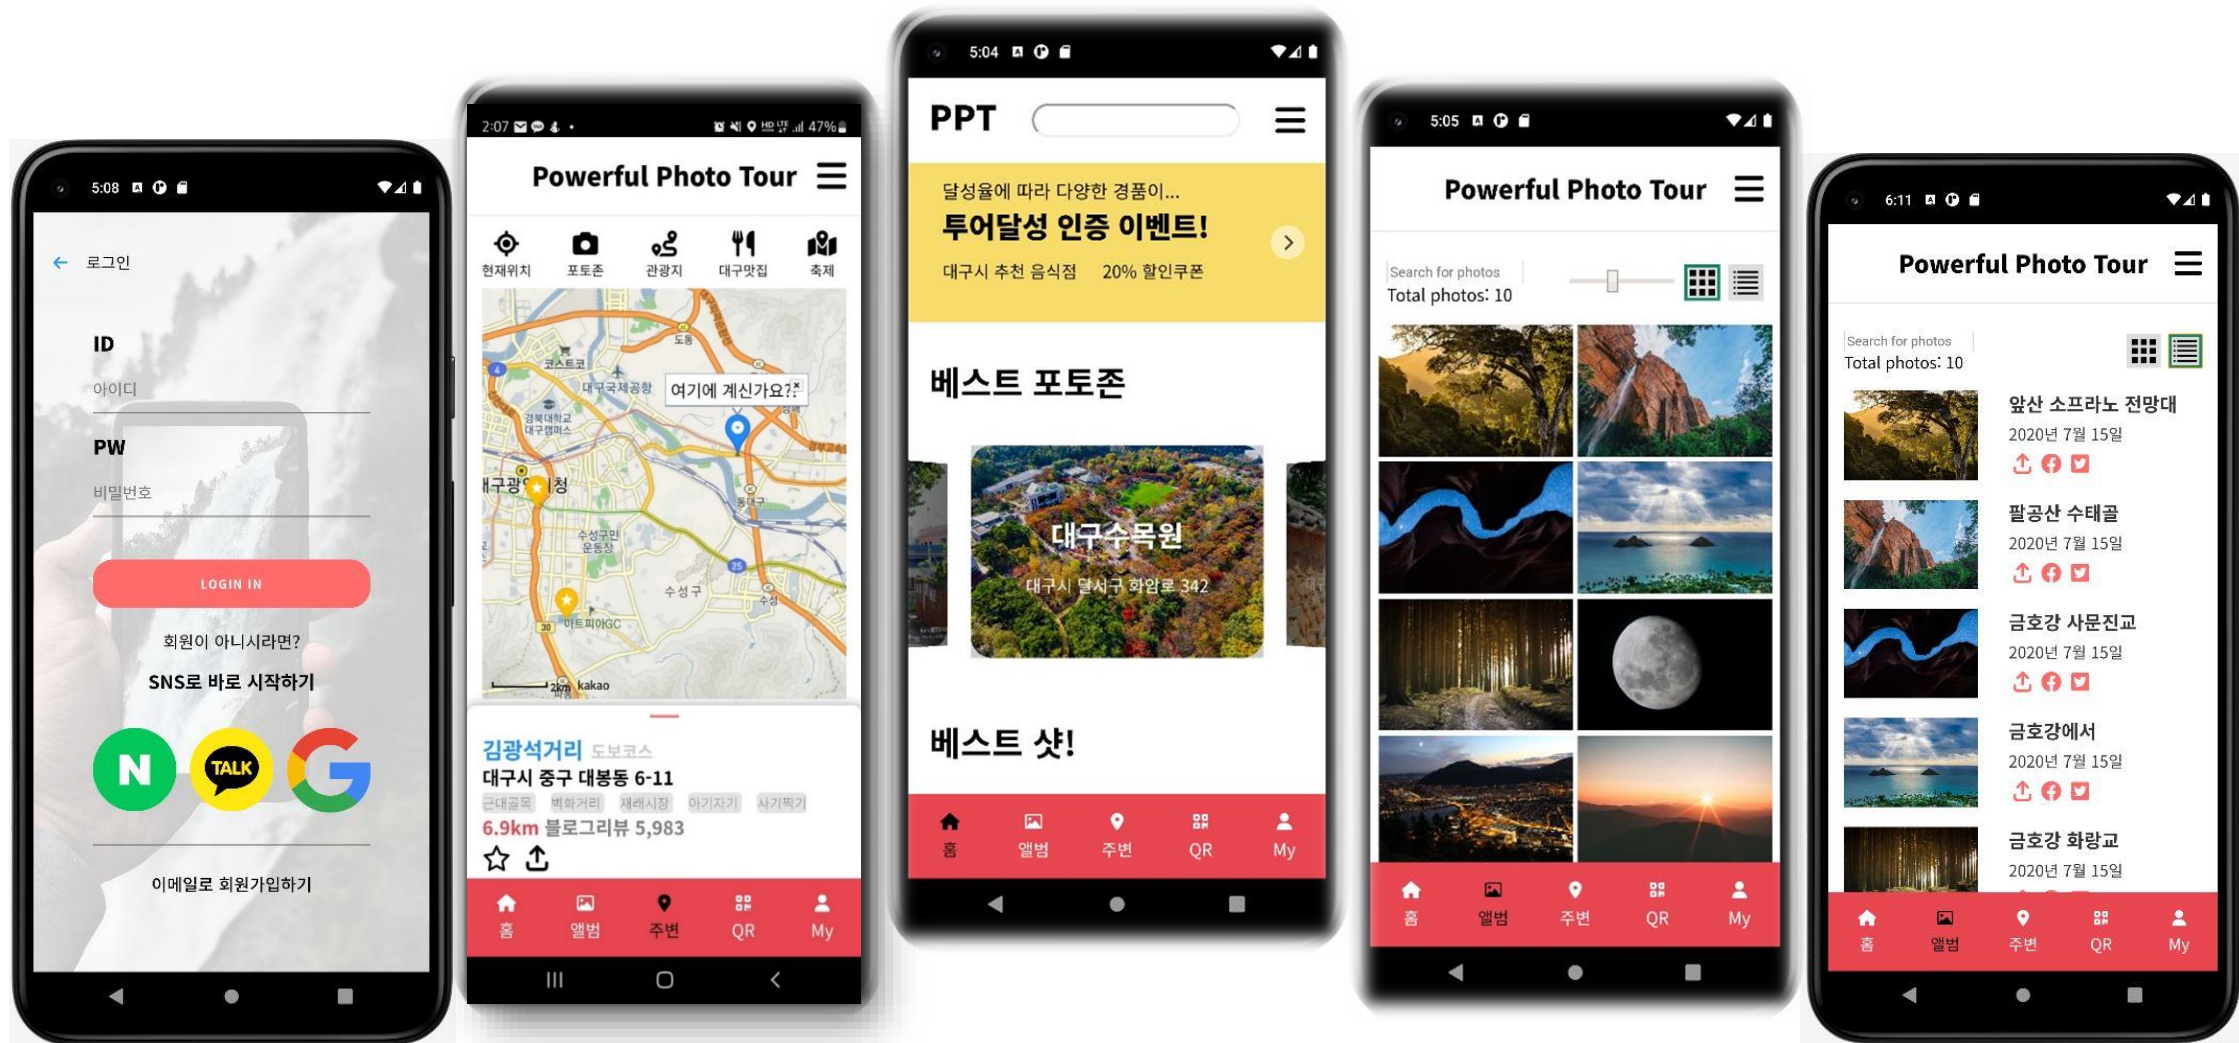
5:08

← 로그인

ID
아이디

PW
비밀번호

LOGIN IN

회원이 아니시라면?
SNS로 바로 시작하기

N TALK G

이메일로 회원가입하기

2:07 47%

Powerful Photo Tour

현재위치 포토존 관광지 대구맛집 축제

여기에 계신가요?

2km kakao

김광석거리 도보코스
대구시 중구 대봉동 6-11
근대골목 벽화거리 재래시장 아기자기 사진찍기
6.9km 블로그리뷰 5,983

홈 앨범 주변 QR My

5:04

PPT

달성율에 따라 다양한 경품이...
투어달성 인증 이벤트!
대구시 추천 음식점 20% 할인쿠폰

베스트 포토존

대구수목원
대구시 달서구 화암로 342

베스트 샷!

홈 앨범 주변 QR My

5:05

Powerful Photo Tour

Search for photos
Total photos: 10

홈 앨범 주변 QR My

6:11

Powerful Photo Tour

Search for photos
Total photos: 10

앞산 소프라노 전망대
2020년 7월 15일

팔공산 수태골
2020년 7월 15일

금호강 사문진교
2020년 7월 15일

금호강에서
2020년 7월 15일

금호강 화랑교
2020년 7월 15일

홈 앨범 주변 QR My